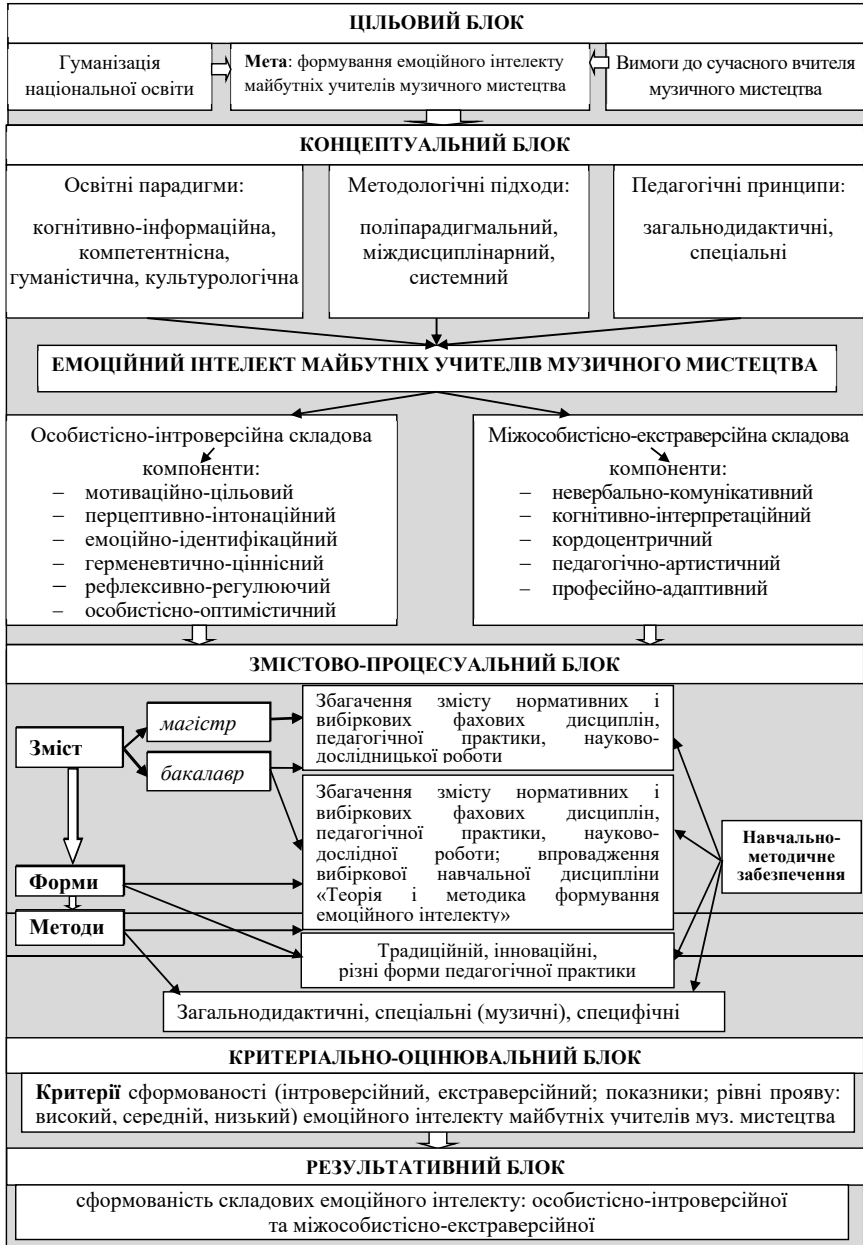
ЦІЛЬОВИЙ БЛОК

Гуманізація національної освіти

**Мета**: формування емоційного інтелекту майбутніх учителів музичного мистецтва

Вимоги до сучасного вчителя музичного мистецтва

КОНЦЕПТУАЛЬНИЙ БЛОК

Освітні парадигми:

когнітивно-інформаційна, компетентнісна, гуманістична, культурологічна

Методологічні підходи:

поліпарадигмальний, міждисциплінарний, системний

Педагогічні принципи:

загальнодидактичні, спеціальні

ЕМОЦІЙНИЙ ІНТЕЛЕКТ МАЙБУТНІХ УЧИТЕЛІВ МУЗИЧНОГО МИСТЕЦТВА

Особистісно-інтроверсійна складова
компоненти:
– мотиваційно-цільовий
– перцептивно-інтонаційний
– емоційно-ідентифікаційний
– герменевтично-ціннісний
– рефлексивно-регулюючий
– особистісно-оптимістичний

Міжособистісно-екстраверсійна складова
компоненти:
– невербально-комунікативний
– когнітивно-інтерпретаційний
– кордоцентричний
– педагогічно-артистичний
– професійно-адаптивний

ЗМІСТОВО-ПРОЦЕСУАЛЬНИЙ БЛОК

Зміст

*магістр*

*бакалавр*

Збагачення змісту нормативних і вибіркових фахових дисциплін, педагогічної практики, науково-дослідницької роботи

Збагачення змісту нормативних і вибіркових фахових дисциплін, педагогічної практики, науково-дослідної роботи; впровадження вибіркової навчальної дисципліни «Теорія і методика формування емоційного інтелекту»

Навчально-методичне забезпечення

Форми

Методи

Традиційній, інноваційні, різні форми педагогічної практики

Загальнодидактичні, спеціальні (музичні), специфічні

КРИТЕРІАЛЬНО-ОЦІНЮВАЛЬНИЙ БЛОК

**Критерії** сформованості (інтроверсійний, екстраверсійний; показники; рівні прояву: високий, середній, низький) емоційного інтелекту майбутніх учителів муз. мистецтва

РЕЗУЛЬТАТИВНИЙ БЛОК

сформованість складових емоційного інтелекту: особистісно-інтроверсійної та міжособистісно-екстраверсійної